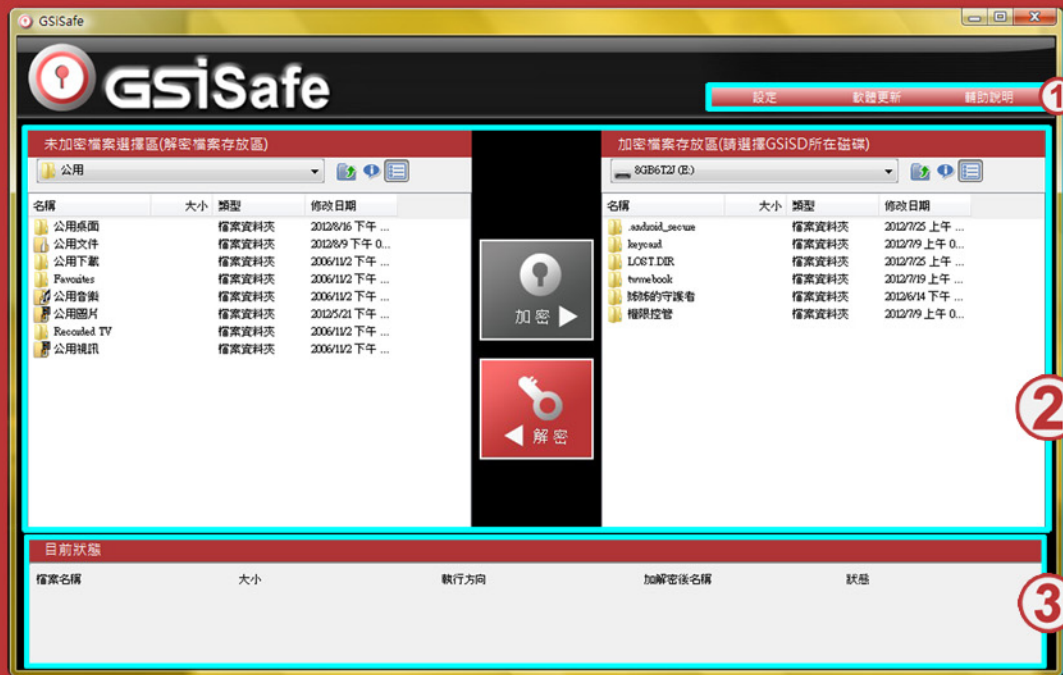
GSiSafe

GSiSafe

設定 軟體更新 輔助說明

①

未加密檔案選擇區(解密檔案存放區)

公用

| 名稱 | 大小 | 類型 | 修改日期 |
|---|---|---|---|
| 公用桌面 | | 檔案資料夾 | 2012/8/16 下午 ... |
| 公用文件 | | 檔案資料夾 | 2012/8/9 下午 0... |
| 公用下載 | | 檔案資料夾 | 2006/11/2 下午 ... |
| Favorites | | 檔案資料夾 | 2006/11/2 下午 ... |
| 公用音樂 | | 檔案資料夾 | 2006/11/2 下午 ... |
| 公用圖片 | | 檔案資料夾 | 2012/5/21 下午 ... |
| Recorded TV | | 檔案資料夾 | 2006/11/2 下午 ... |
| 公用視訊 | | 檔案資料夾 | 2006/11/2 下午 ... |

加密

解密

加密檔案存放區(請選擇GSiSD所在磁碟)

8GB6T2J (E:)

| 名稱 | 大小 | 類型 | 修改日期 |
|---|---|---|---|
| .android_secure | | 檔案資料夾 | 2012/7/25 上午 ... |
| keycard | | 檔案資料夾 | 2012/7/9 上午 0... |
| LOST.DIR | | 檔案資料夾 | 2012/7/25 上午 ... |
| twmebook | | 檔案資料夾 | 2012/7/19 上午 ... |
| 姊姊的守護者 | | 檔案資料夾 | 2012/6/14 下午 ... |
| 權限控管 | | 檔案資料夾 | 2012/7/9 上午 0... |

②

目前狀態

| 檔案名稱 | 大小 | 執行方向 | 加解密後名稱 | 狀態 |
|---|---|---|---|---|

③